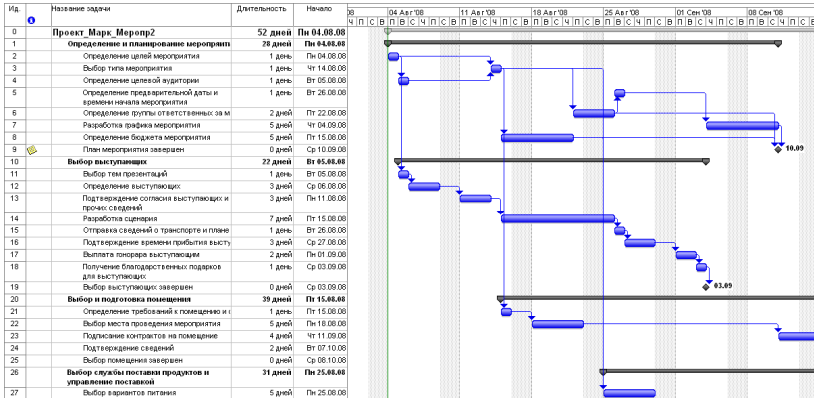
| Ид. | | Название задачи | Длительность | Начало |
|---|---|---|---|---|
| 0 | | Проект_Марк_Меропр2 | 52 дней | Пн 04.08.08 |
| 1 | | Определение и планирование мероприяти | 28 дней | Пн 04.08.08 |
| 2 | | Определение целей мероприятия | 1 день | Пн 04.08.08 |
| 3 | | Выбор типа мероприятия | 1 день | Чт 14.08.08 |
| 4 | | Определение целевой аудитории | 1 день | Вт 05.08.08 |
| 5 | | Определение предварительной даты и времени начала мероприятия | 1 день | Вт 26.08.08 |
| 6 | | Определение группы ответственных за м | 2 дней | Пт 22.08.08 |
| 7 | | Разработка графика мероприятия | 5 дней | Чт 04.09.08 |
| 8 | | Определение бюджета мероприятия | 5 дней | Пт 15.08.08 |
| 9 | | План мероприятия завершен | 0 дней | Ср 10.09.08 |
| 10 | | Выбор выступающих | 22 дней | Вт 05.08.08 |
| 11 | | Выбор тем презентаций | 1 день | Вт 05.08.08 |
| 12 | | Определение выступающих | 3 дней | Ср 06.08.08 |
| 13 | | Подтверждение согласия выступающих и прочих сведений | 3 дней | Пн 11.08.08 |
| 14 | | Разработка сценария | 7 дней | Пт 15.08.08 |
| 15 | | Отправка сведений о транспорте и плане | 1 день | Вт 26.08.08 |
| 16 | | Подтверждение времени прибытия высту | 3 дней | Ср 27.08.08 |
| 17 | | Выплата гонорара выступающим | 2 дней | Пн 01.09.08 |
| 18 | | Получение благодарственных подарков для выступающих | 1 день | Ср 03.09.08 |
| 19 | | Выбор выступающих завершен | 0 дней | Ср 03.09.08 |
| 20 | | Выбор и подготовка помещения | 39 дней | Пт 15.08.08 |
| 21 | | Определение требований к помещению и | 1 день | Пт 15.08.08 |
| 22 | | Выбор места проведения мероприятия | 5 дней | Пн 18.08.08 |
| 23 | | Подписание контрактов на помещение | 4 дней | Чт 11.09.08 |
| 24 | | Подтверждение сведений | 2 дней | Вт 07.10.08 |
| 25 | | Выбор помещения завершен | 0 дней | Ср 08.10.08 |
| 26 | | Выбор службы поставки продуктов и управление поставкой | 31 дней | Пн 25.08.08 |
| 27 | | Выбор вариантов питания | 5 дней | Пн 25.08.08 |

08 | 04 Авг '08 | 11 Авг '08 | 18 Авг '08 | 25 Авг '08 | 01 Сен '08 | 08 Сен '08
Ч П С В П В С Ч П С В П В С Ч П С В П В С Ч П С В П В С Ч П С В П В С Ч П С В П В С Ч П С

10.09
03.09